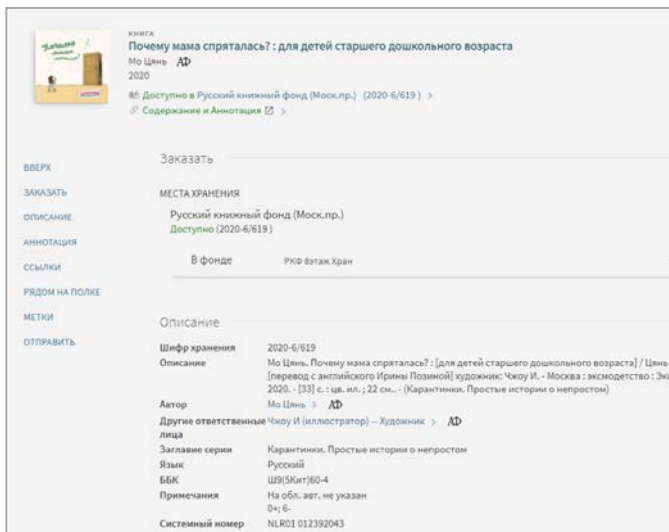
КНИГА
Почему мама спряталась? : для детей старшего дошкольного возраста
Мо Цянь АФ
2020
Доступно в Русский книжный фонд (Моск.пр.) (2020-6/619) >
Содержание и Аннотация >

ВВЕРХ
ЗАКАЗАТЬ
ОПИСАНИЕ
АННОТАЦИЯ
ССЫЛКИ
РЯДОМ НА ПОЛКЕ
МЕТКИ
ОТПРАВИТЬ

Заказать

МЕСТА ХРАНЕНИЯ
Русский книжный фонд (Моск.пр.)
Доступно (2020-6/619)

В фонде РКФ 8этаж Хран

Описание

| | |
|---|---|
| Шифр хранения | 2020-6/619 |
| Описание | Мо Цянь. Почему мама спряталась? : [для детей старшего дошкольного возраста] / Цянь [перевод с английского Ирины Позиной] художник: Чжоу И. - Москва : эксмодетство : Эк 2020. - [33] с. : цв. ил. ; 22 см.. - (Карантинки. Простые истории о непростом) |
| Автор | Мо Цянь > АФ |
| Другие ответственные лица | Чжоу И (иллюстратор) -- Художник > АФ |
| Заглавие серии | Карантинки. Простые истории о непростом |
| Язык | Русский |
| ББК | Ш9(5Кит)60-4 |
| Примечания | На обл. авт. не указан 0+; 6- |
| Системный номер | NLR01 012392043 |